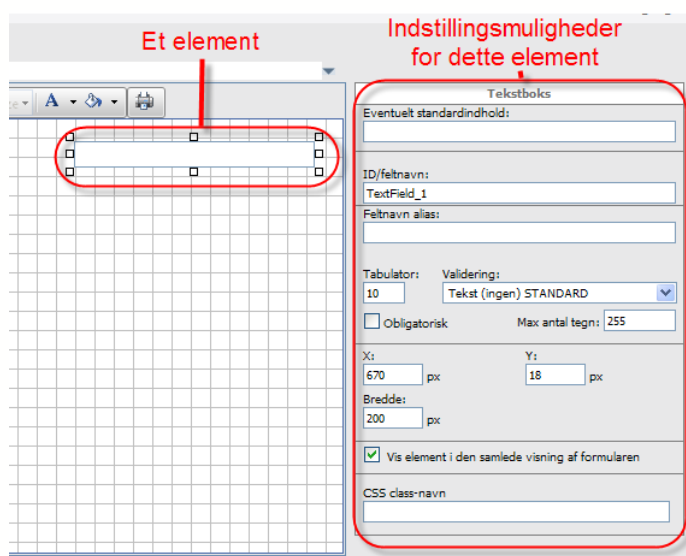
Et element

Indstillingsmuligheder for dette element

Tekstboks

Eventuelt standardindhold:

ID/feltnavn:

TextField_1

Feltnavn alias:

Tabulator:

10

Validering:

Tekst (ingen) STANDARD

Obligatorisk

Max antal tegn:

255

X:

670

px

Y:

18

px

Bredde:

200

px

Vis element i den samlede visning af formularen

CSS class-navn